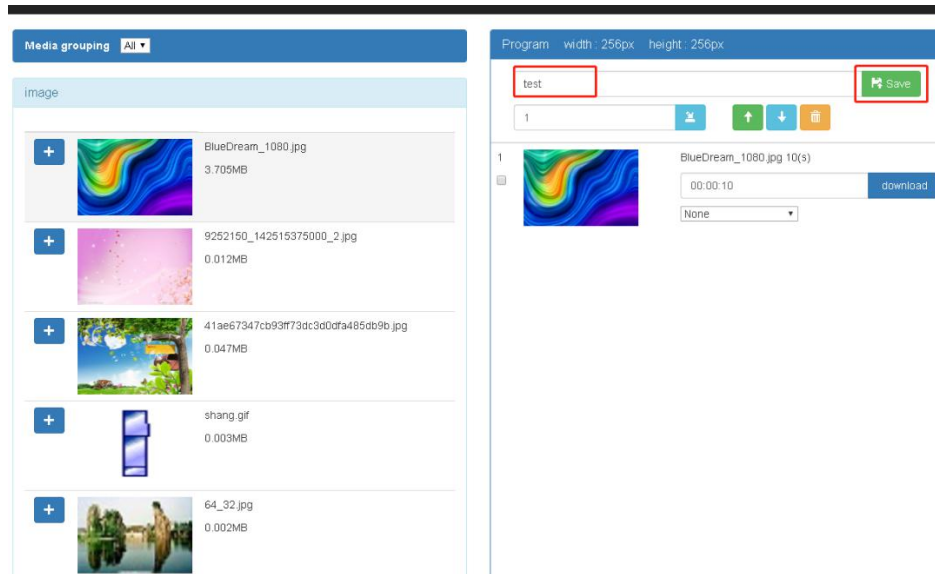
Media grouping All ▾

image

+ BlueDream_1080.jpg
3.705MB

+ 9252150_142515375000_2.jpg
0.012MB

+ 41ae67347cb93ff73dc3d0dfa485db9b.jpg
0.047MB

+ shang.gif
0.003MB

+ 64_32.jpg
0.002MB

Program width : 256px height : 256px

test

Save

1

1

BlueDream_1080.jpg 10(s)

00:00:10

download

None